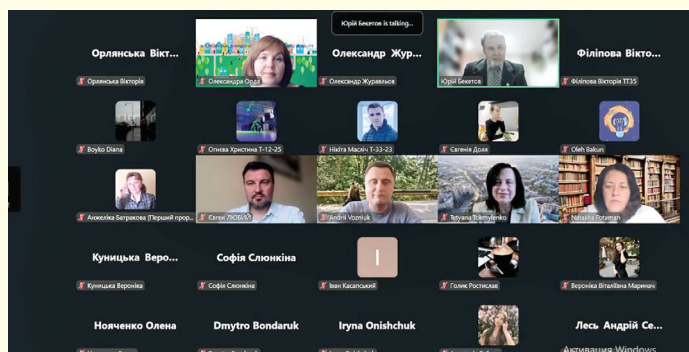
Юрій Бекетов is talking...

Орлянська Вікт...

Орлянська Вікторія

Олександра Орда

Олександр Жур...

Олександр Журавльов

Юрій Бекетов

Філіпова Вікто...

Філіпова Вікторія ТТ35

Boyko Diana

Огнева Христина Т-12-25

Нікіта Масійч Т-33-23

Євгенія Доля

Oleh Sakun

Анжеліка Батракова (Перший прор...

Євген ЛЮБИЙ

Andrii Vozniuk

Tetyana Tolmylenko

Nataliia Potaman

Куницька Веро...

Куницька Вероніка

Софія Слюнкіна

Софія Слюнкіна

І

Іван Касапський

Голик Ростислав

Вероніка Віталіївна Маринач

Нояченко Олена

Dmytro Bondaruk

Iryna Onishchuk

Лесь Андрій Се...

Активация Windows